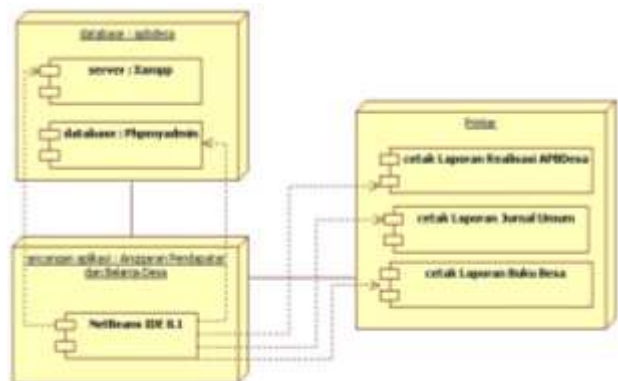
database : apbdesa

server : Xampp

database : Phpmyadmin

Printer

cetak Laporan Realisasi APBDesa

cetak Laporan Jurnal Umum

cetak Laporan Buku Besa

rancangan aplikasi : Anggaran Pendapatan dan Belanja Desa

NetBeans IDE 8.1